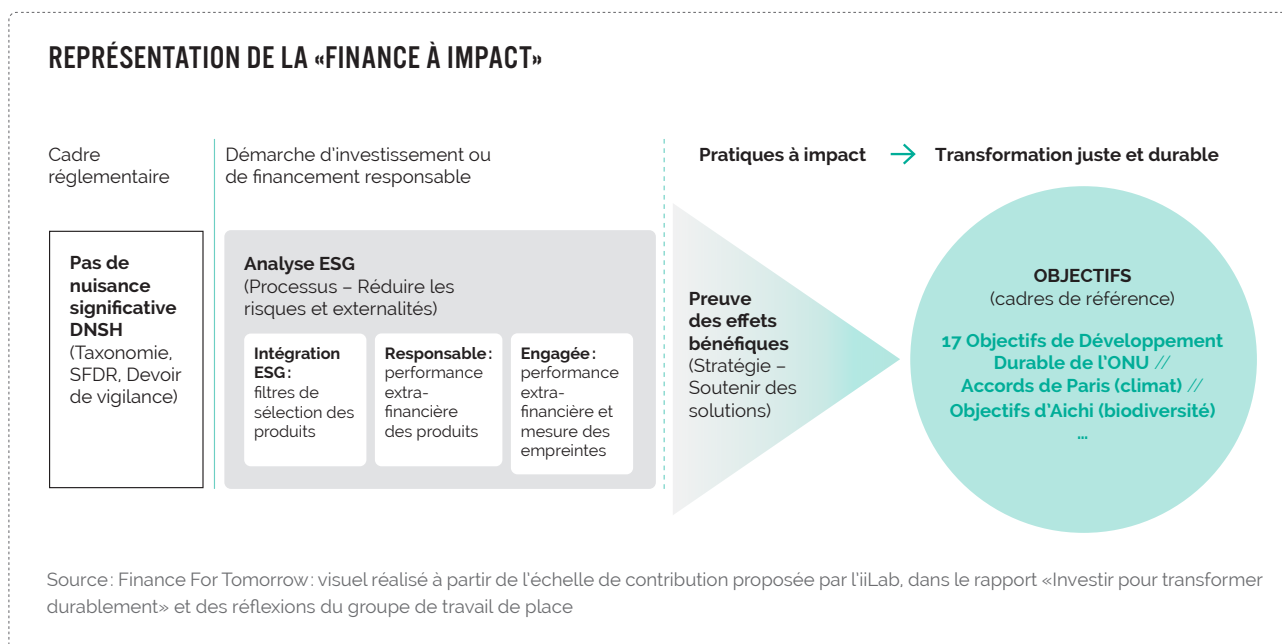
REPRÉSENTATION DE LA «FINANCE À IMPACT»

Cadre réglementaire

Démarche d'investissement ou de financement responsable

Pratiques à impact → Transformation juste et durable

Pas de nuisance significative DNSH (Taxonomie, SFDR, Devoir de vigilance)

Analyse ESG (Processus – Réduire les risques et externalités)

Intégration ESG: filtres de sélection des produits

Responsable: performance extra-financière des produits

Engagée: performance extra-financière et mesure des empreintes

Preuve des effets bénéfiques (Stratégie – Soutenir des solutions)

OBJECTIFS (cadres de référence)

17 Objectifs de Développement Durable de l'ONU // Accords de Paris (climat) // Objectifs d'Aichi (biodiversité) ...

Source: Finance For Tomorrow: visuel réalisé à partir de l'échelle de contribution proposée par l'iiLab, dans le rapport «Investir pour transformer durablement» et des réflexions du groupe de travail de place